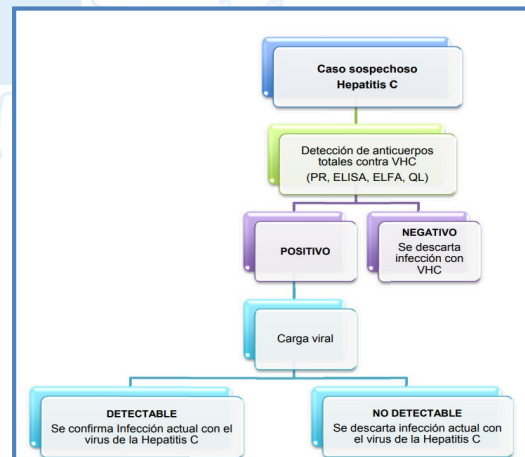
Caso sospechoso Hepatitis C

Detección de anticuerpos totales contra VHC (PR, ELISA, ELFA, QL)

POSITIVO

NEGATIVO
Se descarta infección con VHC

Carga viral

DETECTABLE
Se confirma Infección actual con el virus de la Hepatitis C

NO DETECTABLE
Se descarta infección actual con el virus de la Hepatitis C